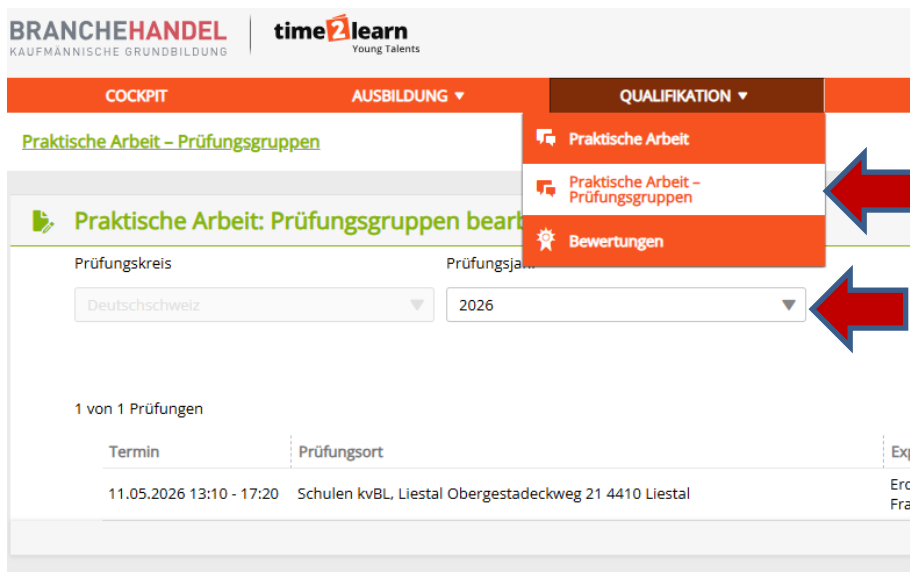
BRANCHEHANDEL
KAUFMÄNNISCHE GRUNDBILDUNG

time2learn
Young Talents

COCKPIT
AUSBILDUNG ▾
QUALIFIKATION ▾

Praktische Arbeit
Praktische Arbeit – Prüfungsgruppen
Bewertungen

Praktische Arbeit – Prüfungsgruppen

Praktische Arbeit: Prüfungsgruppen bearb

Prüfungskreis
Deutschschweiz

Prüfungsjah
2026

1 von 1 Prüfungen

| Termin | Prüfungsort | Exp |
|---|---|---|
| 11.05.2026 13:10 - 17:20 | Schulen kvBL, Liestal Obergestadeckweg 21 4410 Liestal | Erc Fra |